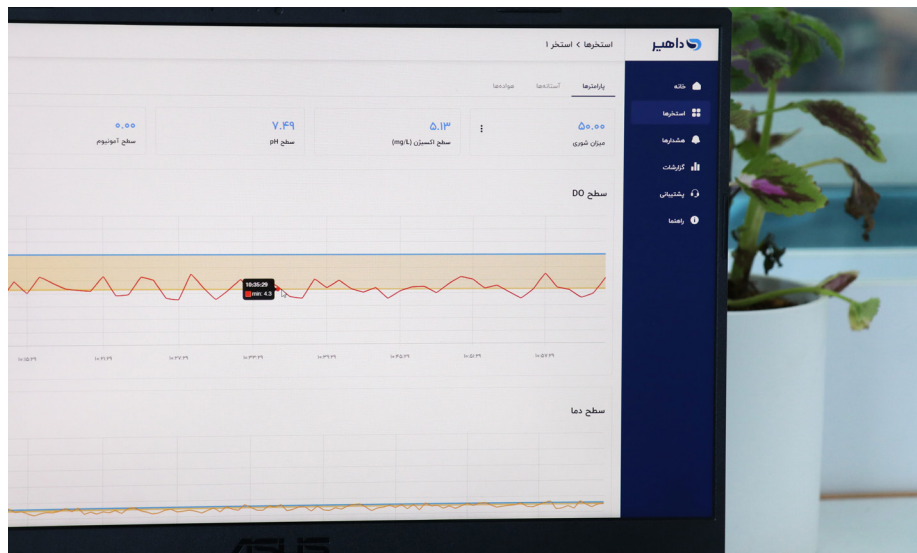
داهیر

استخرها > استخر ۱

خانه
استخرها
هشدارها
گزارشات
پشتیبانی
راهنما

پارامترها
آستانه‌ها
مواد‌ها

۵۰.۰۰
میزان شوری

۵.۱۳
سطح اکسیژن (mg/L)

۷.۴۹
سطح pH

۰.۰۰
سطح آمونیوم

سطح DO

10:35:29
min: 4.3

۱۰:۱۵:۲۹
۱۰:۲۱:۲۹
۱۰:۲۷:۲۹
۱۰:۳۳:۲۹
۱۰:۳۹:۲۹
۱۰:۴۵:۲۹
۱۰:۵۱:۲۹
۱۰:۵۷:۲۹

سطح دما

ASUS